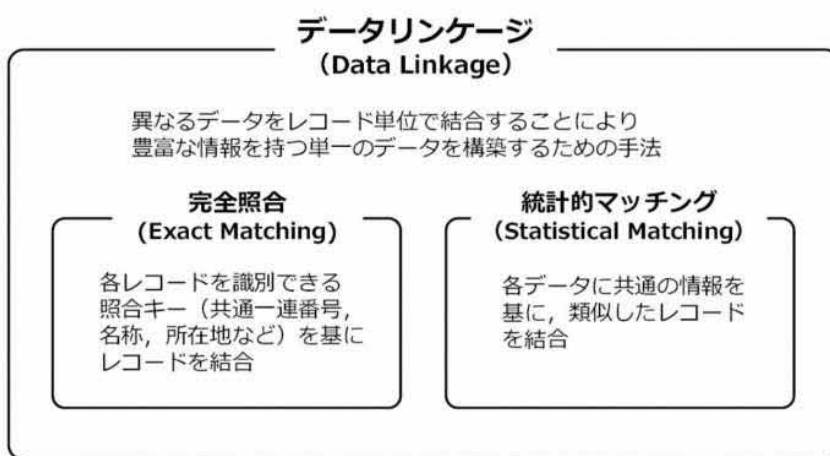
データリンケージ
（Data Linkage）

異なるデータをレコード単位で結合することにより
豊富な情報を持つ単一のデータを構築するための手法

完全照合
（Exact Matching）

各レコードを識別できる照合キー（共通一連番号，名称，所在地など）を基にレコードを結合

統計的マッチング
（Statistical Matching）

各データに共通の情報を基に，類似したレコードを結合